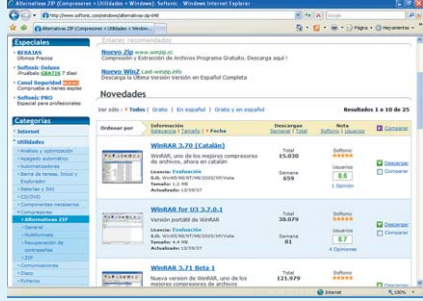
Alternativas ZIP (Compresores +Utilidades + Windows). Softonic · Windows Internet Explorer

http://www.softonic.com/windows/alternativas-zip-646

Google

Alternativas ZIP (Compresores +Utilidades + Windows). Softonic

Página · Herramientas

Especiales

» REBAJAS Últimos Precios

» Softonic Deluxe ¡Pruébalo GRATIS 7 días!

» Canal Seguridad Compruebe si tienes espías

» Softonic PRO Especial para profesionales

Categorías

» Internet

» Utilidades

Análisis y optimización

Apagado automático

Automatizadores

Barra de tareas, Inicio y Explorador

Baterías y SAI

CD/DVD

Componentes necesarios

Compresores

» Alternativas ZIP

General

Multiformato

Recuperación de contraseñas

ZIP

Comunicaciones

Discos

Portería

Enlaces recomendados

Nuevo Zip www.winzip.cc
Compresión y Extracción de Archivos Programa Gratuito. Descarga aquí !

Nuevo WinZ Last-winzip.info
Descarga la Última Versión Versión en Español Completa

Novedades

Ver sólo: Todos | Gratis | En español | Gratis y en español

Resultados 1 a 10 de 25

Ordenar por | Información Relevancia | Tamaño | Fecha | Descargas Semanal | Total | Nota Softonic | Usuarios | Comparar

WinRAR 3.70 [Catalán]
WinRAR, uno de los mejores compresores de archivos, ahora en catalán
Licencia: Evaluación
S.O. Win95/98/ME/NT/2000/XP/Vista
Tamaño: 1.2 MB
Actualizado: 13/09/07
Total 15.030
Semana 659
Softonic
Usuarios 8.6
1 Opinión
Descargar
Comparar

WinRAR for U3 3.7.0.1
Versión portable de WinRAR
Licencia: Evaluación
S.O. Win95/98/ME/NT/2000/XP/Vista
Tamaño: 4.4 MB
Actualizado: 13/09/07
Total 38.079
Semana 81
Softonic
Usuarios 8.7
4 Opiniones
Descargar
Comparar

WinRAR 3.71 Beta 1
Nueva versión de WinRAR, uno de los mejores compresores de archivos
Total 141.979
Softonic
Descargar
Comparar

Internet
100%